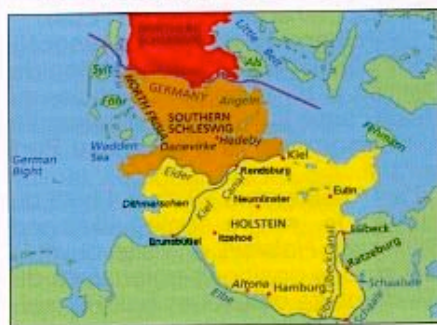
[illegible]
Little Belt
Als
Sylt
NORTH FRISIA
Föhr
GERMANY
Angeln
SOUTHERN SCHLESWIG
Danevirke
Hedeby
Wadden Sea
German Bight
Fehmarn
Kiel
Eider
Rendsburg
Kiel Canal
Eutin
Dithmarschen
Neumünster
HOLSTEIN
Brunsbüttel
Itzehoe
Lübeck
Ratzeburg
Altona
Hamburg
Elbe
Schaalsee
Elbe-Lübeck Canal